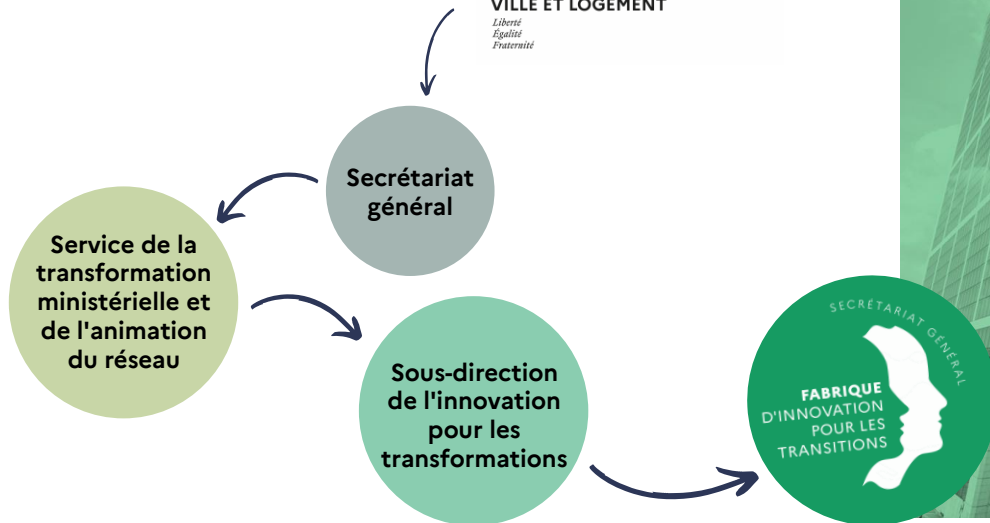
VILLE ET LOGEMENT
Liberté
Égalité
Fraternité

Secrétariat général

Service de la transformation ministérielle et de l'animation du réseau

Sous-direction de l'innovation pour les transformations

SECRÉTARIAT GÉNÉRAL
FABRIQUE
D'INNOVATION
POUR LES
TRANSITIONS